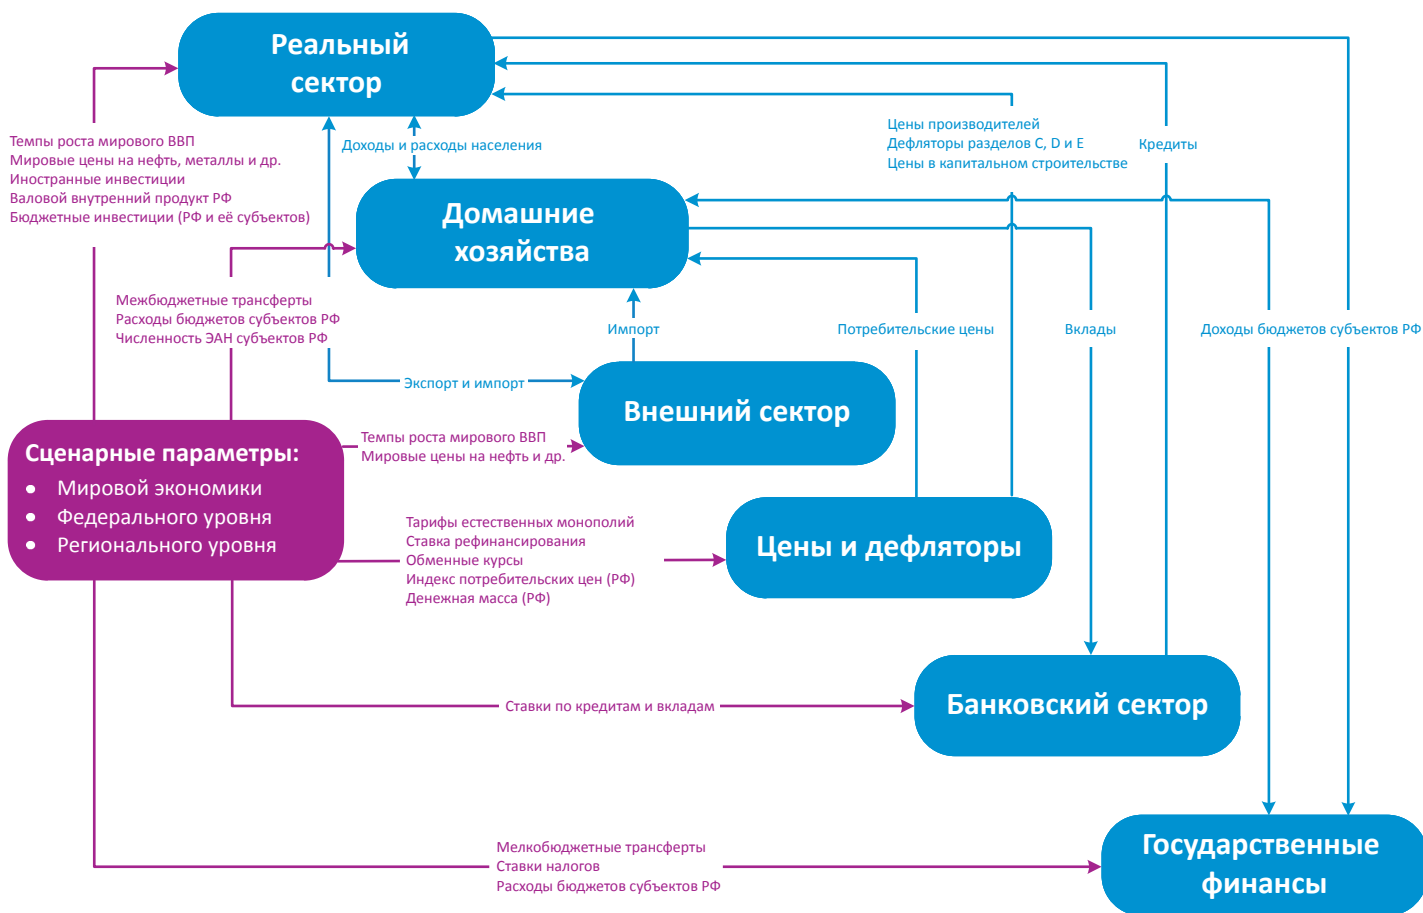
Реальный сектор

Темпы роста мирового ВВП
Мировые цены на нефть, металлы и др.
Иностранные инвестиции
Валовой внутренний продукт РФ
Бюджетные инвестиции (РФ и её субъектов)

Доходы и расходы населения

Цены производителей
Дефляторы разделов C, D и E
Цены в капитальном строительстве

Кредиты

Домашние хозяйства

Межбюджетные трансферты
Расходы бюджетов субъектов РФ
Численность ЭАН субъектов РФ

Импорт

Потребительские цены

Вклады

Доходы бюджетов субъектов РФ

Экспорт и импорт

Внешний сектор

Сценарные параметры:
• Мировой экономики
• Федерального уровня
• Регионального уровня

Темпы роста мирового ВВП
Мировые цены на нефть и др.

Тарифы естественных монополий
Ставка рефинансирования
Обменные курсы
Индекс потребительских цен (РФ)
Денежная масса (РФ)

Цены и дефляторы

Ставки по кредитам и вкладам

Банковский сектор

Мелкобюджетные трансферты
Ставки налогов
Расходы бюджетов субъектов РФ

Государственные финансы